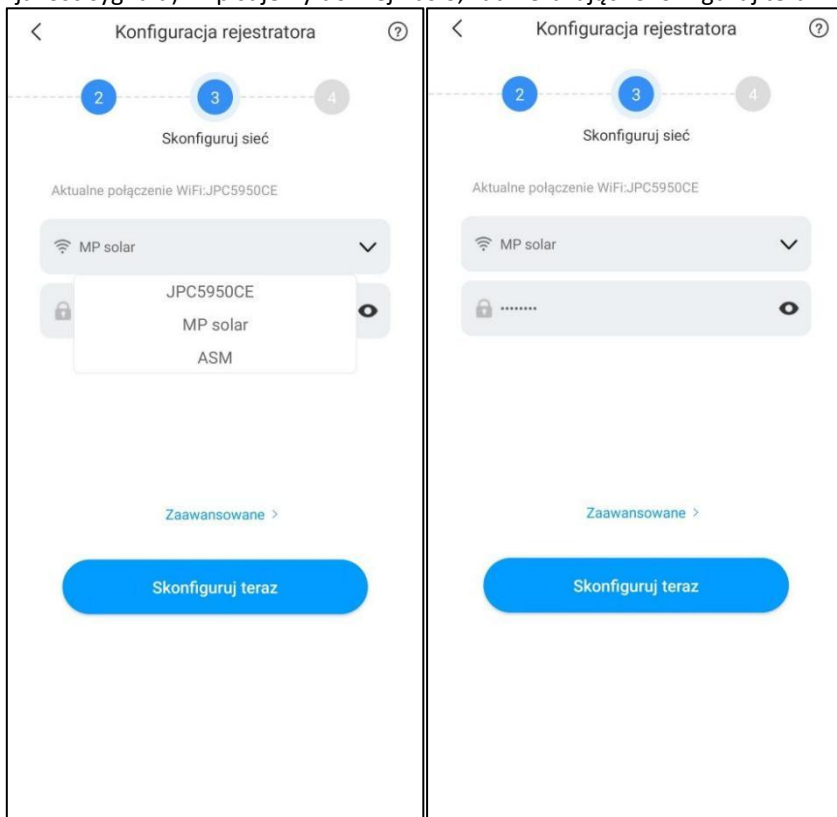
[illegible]

Konfiguracja rejestratora

2 3 4

Skonfiguruj sieć

Aktualne połączenie WiFi:JPC5950CE

MP solar

JPC5950CE

MP solar

ASM

Zaawansowane >

Skonfiguruj teraz

Konfiguracja rejestratora

2 3 4

Skonfiguruj sieć

Aktualne połączenie WiFi:JPC5950CE

MP solar

••••••••

Zaawansowane >

Skonfiguruj teraz